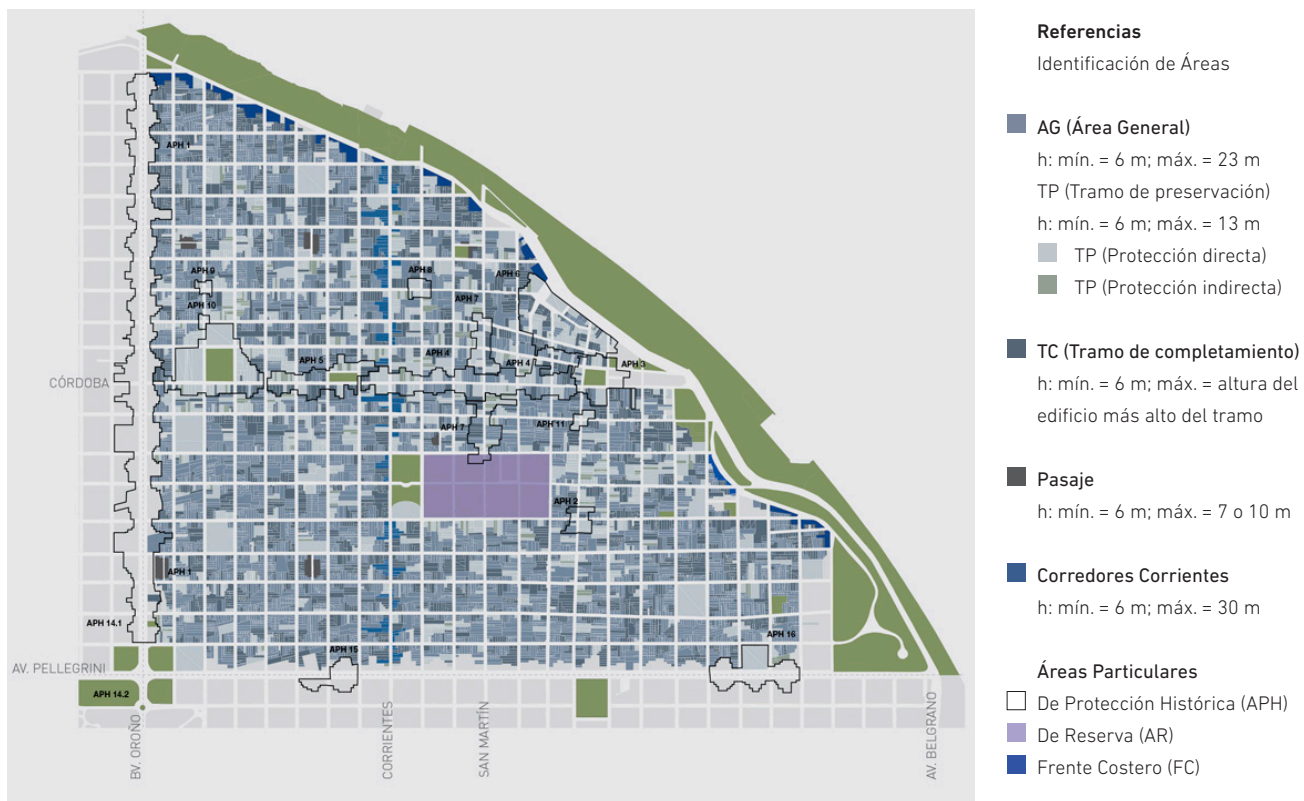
APH 1
APH 9
APH 10
APH 8
APH 6
APH 7
APH 5
APH 4
APH 4
APH 3
CÓRDOBA
APH 7
APH 11
APH 2
APH 1
APH 14.1
APH 16
APH 15
AV. PELLEGRINI
APH 14.2
BV. OROÑO
CORRIENTES
SAN MARTÍN
AV. BELGRANO

Referencias
Identificación de Áreas

AG (Área General)
h: mín. = 6 m; máx. = 23 m
TP (Tramo de preservación)
h: mín. = 6 m; máx. = 13 m
TP (Protección directa)
TP (Protección indirecta)

TC (Tramo de completamiento)
h: mín. = 6 m; máx. = altura del edificio más alto del tramo

Pasaje
h: mín. = 6 m; máx. = 7 o 10 m

Corredores Corrientes
h: mín. = 6 m; máx. = 30 m

Áreas Particulares
De Protección Histórica (APH)
De Reserva (AR)
Frente Costero (FC)